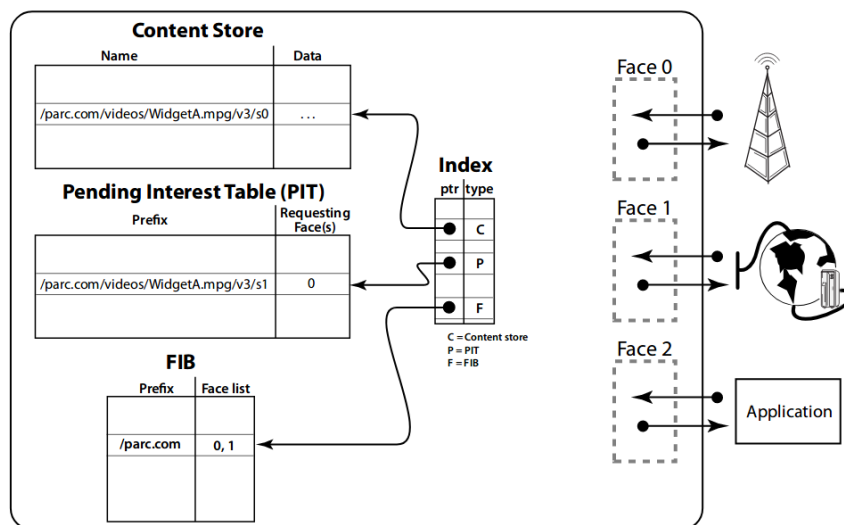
Content Store

| Name | Data |
|---|---|
| | |
| /parc.com/videos/WidgetA.mpg/v3/s0 | ... |
| | |

Pending Interest Table (PIT)

| Prefix | Requesting Face(s) |
|---|---|
| | |
| /parc.com/videos/WidgetA.mpg/v3/s1 | 0 |
| | |

Index

| ptr | type |
|---|---|
| | C |
| | P |
| | F |

C = Content store
P = PIT
F = FIB

FIB

| Prefix | Face list |
|---|---|
| | |
| /parc.com | 0, 1 |
| | |

Face 0

Face 1

Face 2

Application